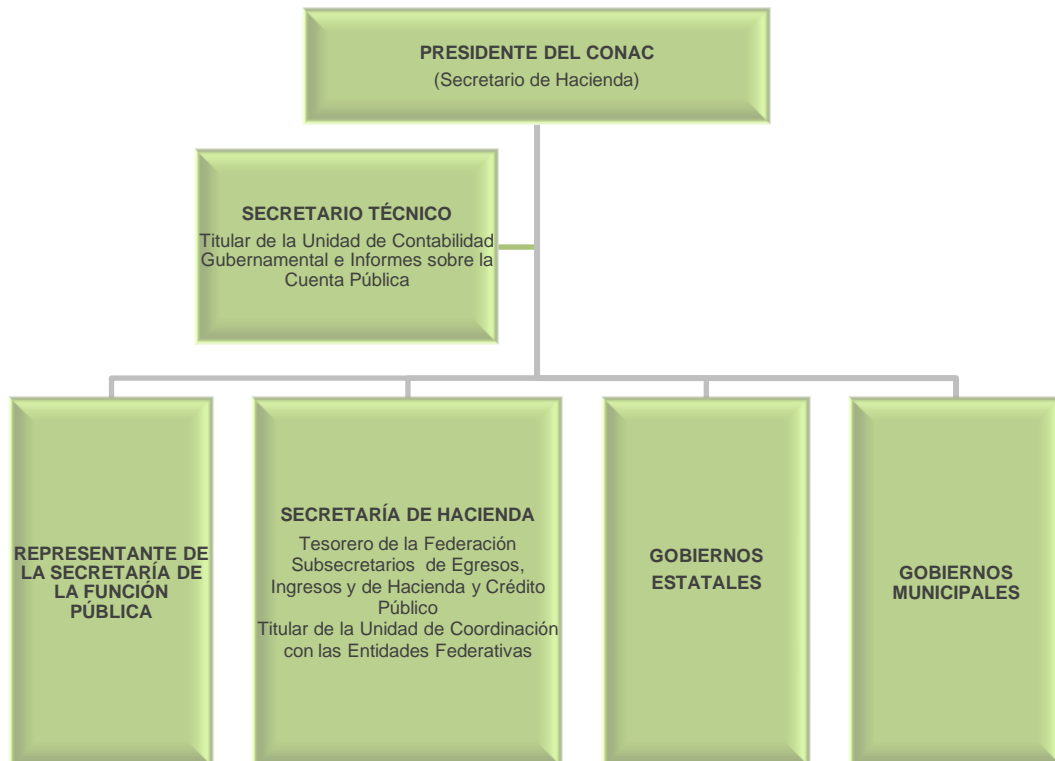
PRESIDENTE DEL CONAC
(Secretario de Hacienda)

SECRETARIO TÉCNICO
Titular de la Unidad de Contabilidad Gubernamental e Informes sobre la Cuenta Pública

REPRESENTANTE DE LA SECRETARÍA DE LA FUNCIÓN PÚBLICA

SECRETARÍA DE HACIENDA
Tesorero de la Federación
Subsecretarios de Egresos, Ingresos y de Hacienda y Crédito Público
Titular de la Unidad de Coordinación con las Entidades Federativas

GOBIERNOS ESTATALES

GOBIERNOS MUNICIPALES